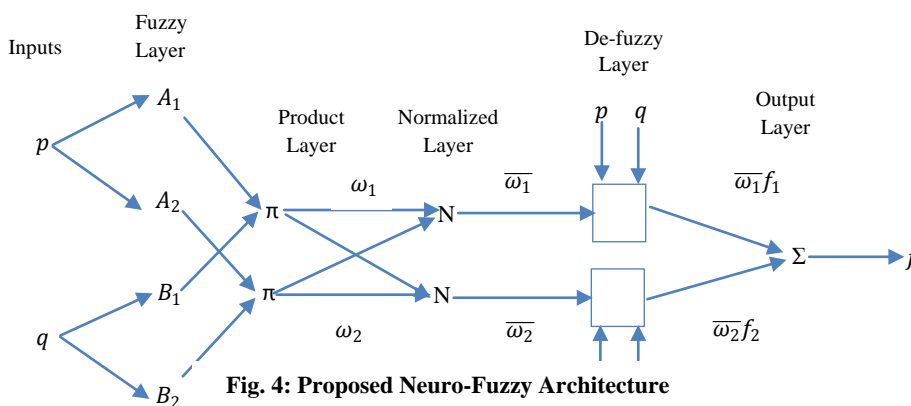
Inputs

Fuzzy Layer

Product Layer

Normalized Layer

De-fuzzy Layer

Output Layer

$p$

$A_1$

$A_2$

$B_1$

$B_2$

$q$

π

π

$\omega_1$

$\omega_2$

N

N

$\overline{\omega_1}$

$\overline{\omega_2}$

$p$ $q$

$\overline{\omega_1}f_1$

$\overline{\omega_2}f_2$

Σ

$f$

Fig. 4: Proposed Neuro-Fuzzy Architecture